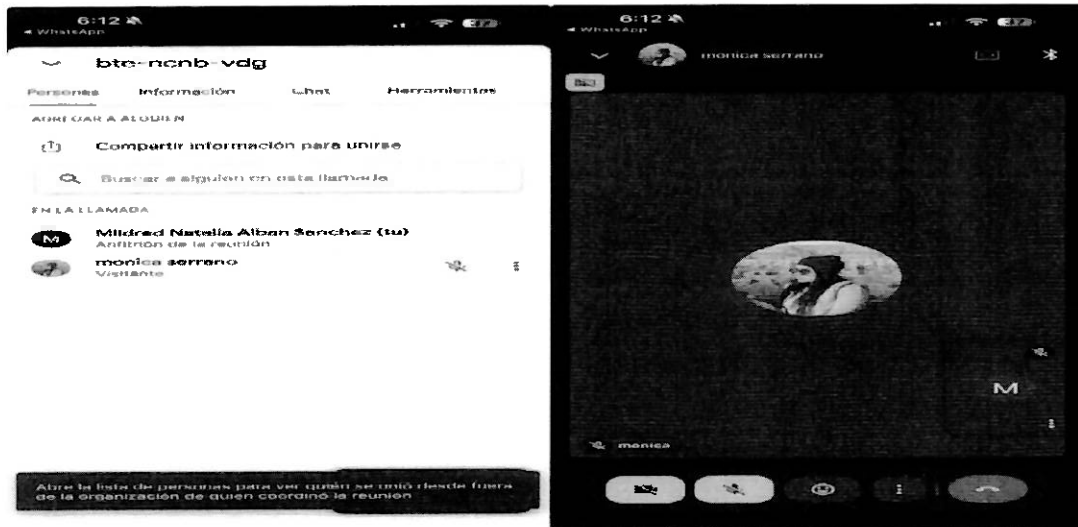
6:12
◂ WhatsApp

bte-ncnb-vdg

Personas Información Chat Herramientas

AGREGAR A ALGUIEN

Compartir información para unirse

Buscar a alguien en esta llamada

EN LA LLAMADA

M Mildred Natalia Alban Sanchez (tu)
Anfitrión de la reunión

monica serrano
Visitante

Abre la lista de personas para ver quién se unió desde fuera de la organización de quien coordinó la reunión

6:12
◂ WhatsApp

monica serrano

M

monica